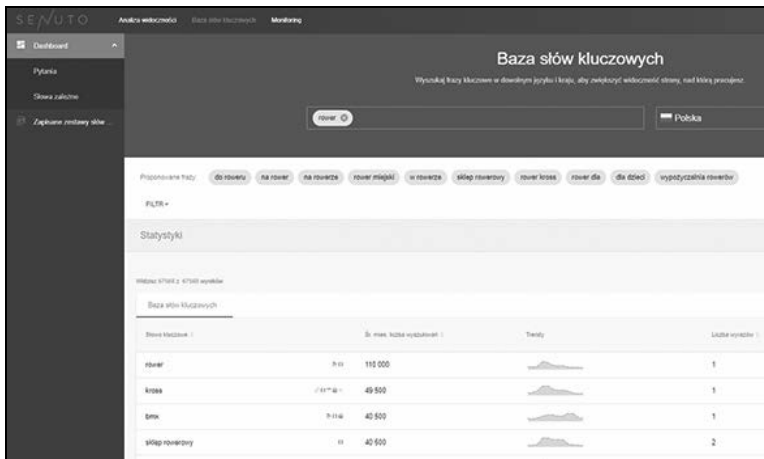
SENUTO Analiza widoczności Baza słów kluczowych Monitoring

Dashboard
Pytania
Słowa zależne
Zapisane zestawy słów

Baza słów kluczowych

Wyszukaj frazy kluczowe w dowolnym języku i kraju, aby zwiększyć widoczność strony, nad którą pracujesz.

rower
Polska

Proponowane frazy: do roweru na rower na rowerze rower miejski w rowerze sklep rowerowy rower kross rower dla dla dzieci wypożyczalnia rowerów

FILTR

Statystyki

Widzisz 67560 z 67560 wyników

Baza słów kluczowych

| Słowa kluczowe | | Śr. mies. liczba wyszukiwań | Trendy | Liczba wyrazów |
|---|---|---|---|---|
| rower | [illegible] | 110 000 | | 1 |
| kross | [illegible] | 49 500 | | 1 |
| bmx | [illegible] | 40 500 | | 1 |
| sklep rowerowy | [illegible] | 40 500 | | 2 |